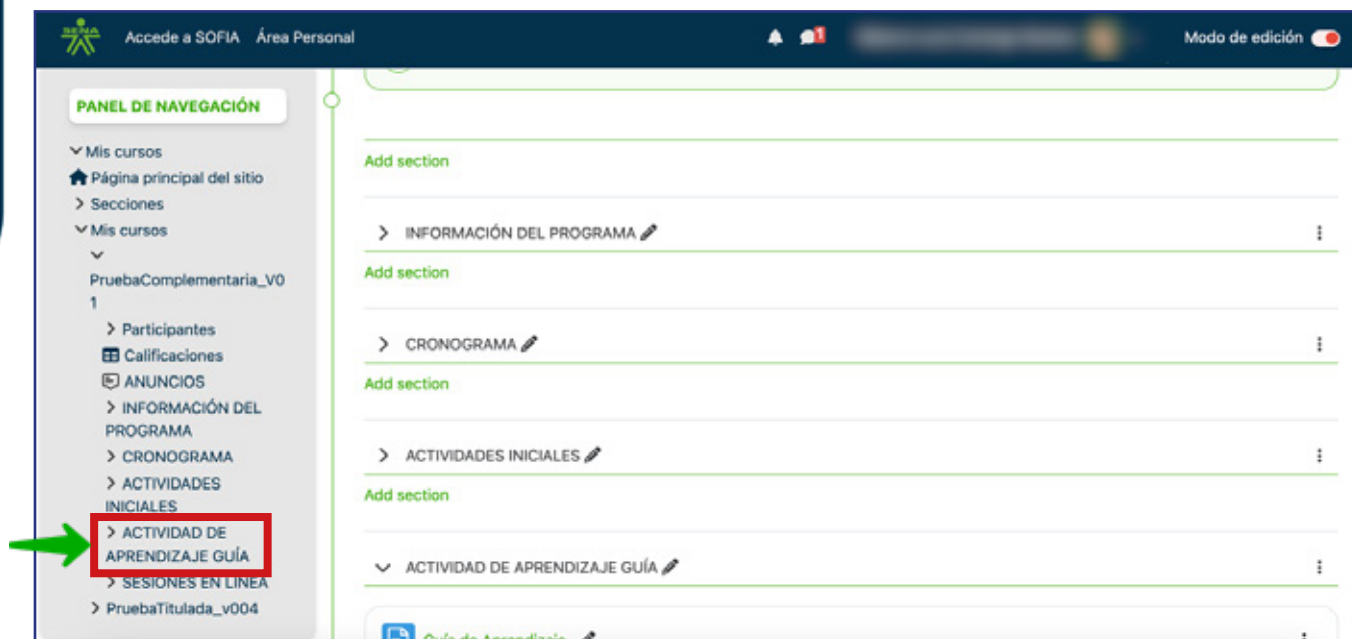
SENA Accede a SOFIA Área Personal

1

Modo de edición

PANEL DE NAVEGACIÓN

Mis cursos
Página principal del sitio
> Secciones
Mis cursos
PruebaComplementaria_V01
> Participantes
Calificaciones
ANUNCIOS
> INFORMACIÓN DEL PROGRAMA
> CRONOGRAMA
> ACTIVIDADES INICIALES
> ACTIVIDAD DE APRENDIZAJE GUÍA
> SESIONES EN LINEA
> PruebaTitulada_v004

Add section

> INFORMACIÓN DEL PROGRAMA

Add section

> CRONOGRAMA

Add section

> ACTIVIDADES INICIALES

Add section

ACTIVIDAD DE APRENDIZAJE GUÍA

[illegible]